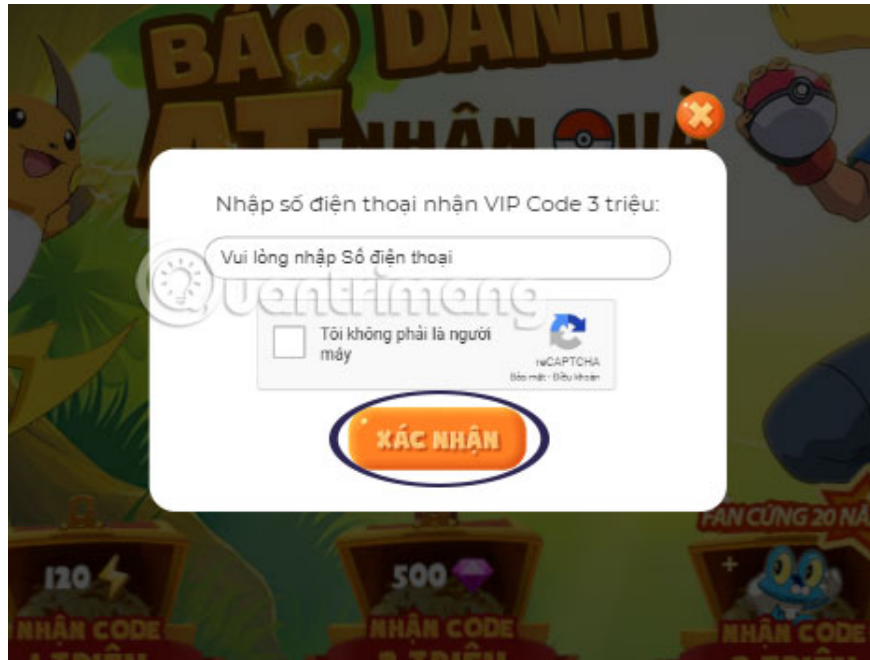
BÁO DANH
AT NHẬN QUÀ

Nhập số điện thoại nhận VIP Code 3 triệu:

Vui lòng nhập Số điện thoại

Tôi không phải là người máy

reCAPTCHA
Bảo mật - Điều khoản

XÁC NHẬN

quantrimang

FAN CỨNG 20 NĂ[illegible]

120

500

NHẬN CODE

NHẬN CODE

NHẬN CODE